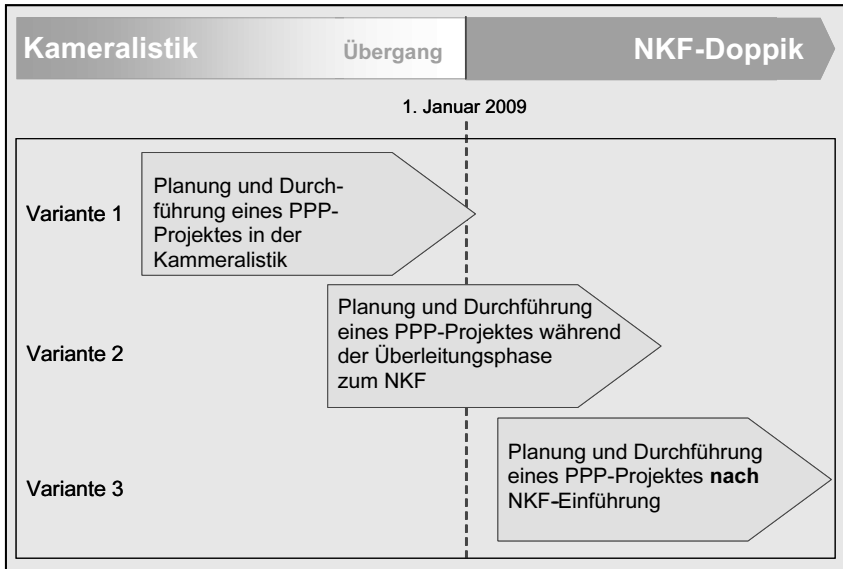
Kameralistik Übergang NKF-Doppik

1. Januar 2009

Variante 1

Planung und Durchführung eines PPP-Projektes in der Kammeralistik

Variante 2

Planung und Durchführung eines PPP-Projektes während der Überleitungsphase zum NKF

Variante 3

Planung und Durchführung eines PPP-Projektes **nach** NKF-Einführung